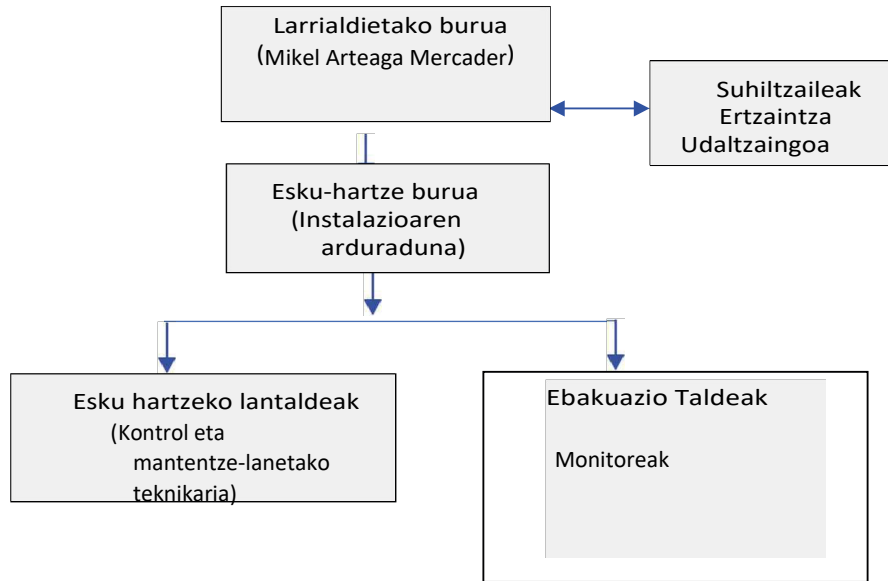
Larrialdietako burua
(Mikel Arteaga Mercader)

Suhiltzaileak
Ertzaintza
Udaltzaingoa

Esku-hartze burua
(Instalazioaren arduraduna)

Esku hartzeko lantaldeak
(Kontrol eta mantentze-lanetako teknikaria)

Ebakuazio Taldeak

Monitoreak